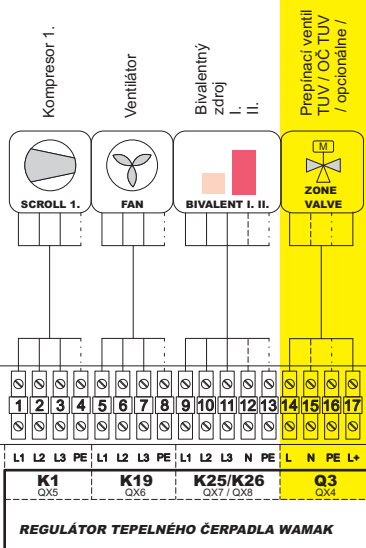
Kompresor 1.

Ventilátor

Bivalentný zdroj I. II.

Prepínací ventil TUV / OČ TUV / opcionálne /

SCROLL 1.

FAN

BIVALENT I. II.

M

ZONE VALVE

1 2 3 4 5 6 7 8 9 10 11 12 13 14 15 16 17

L1 L2 L3 PE L1 L2 L3 PE L1 L2 L3 N PE L N PE L+

K1
QX5

K19
QX6

K25/K26
QX7 / QX8

Q3
QX4

REGULÁTOR TEPELNÉHO ČERPADLA WAMAK